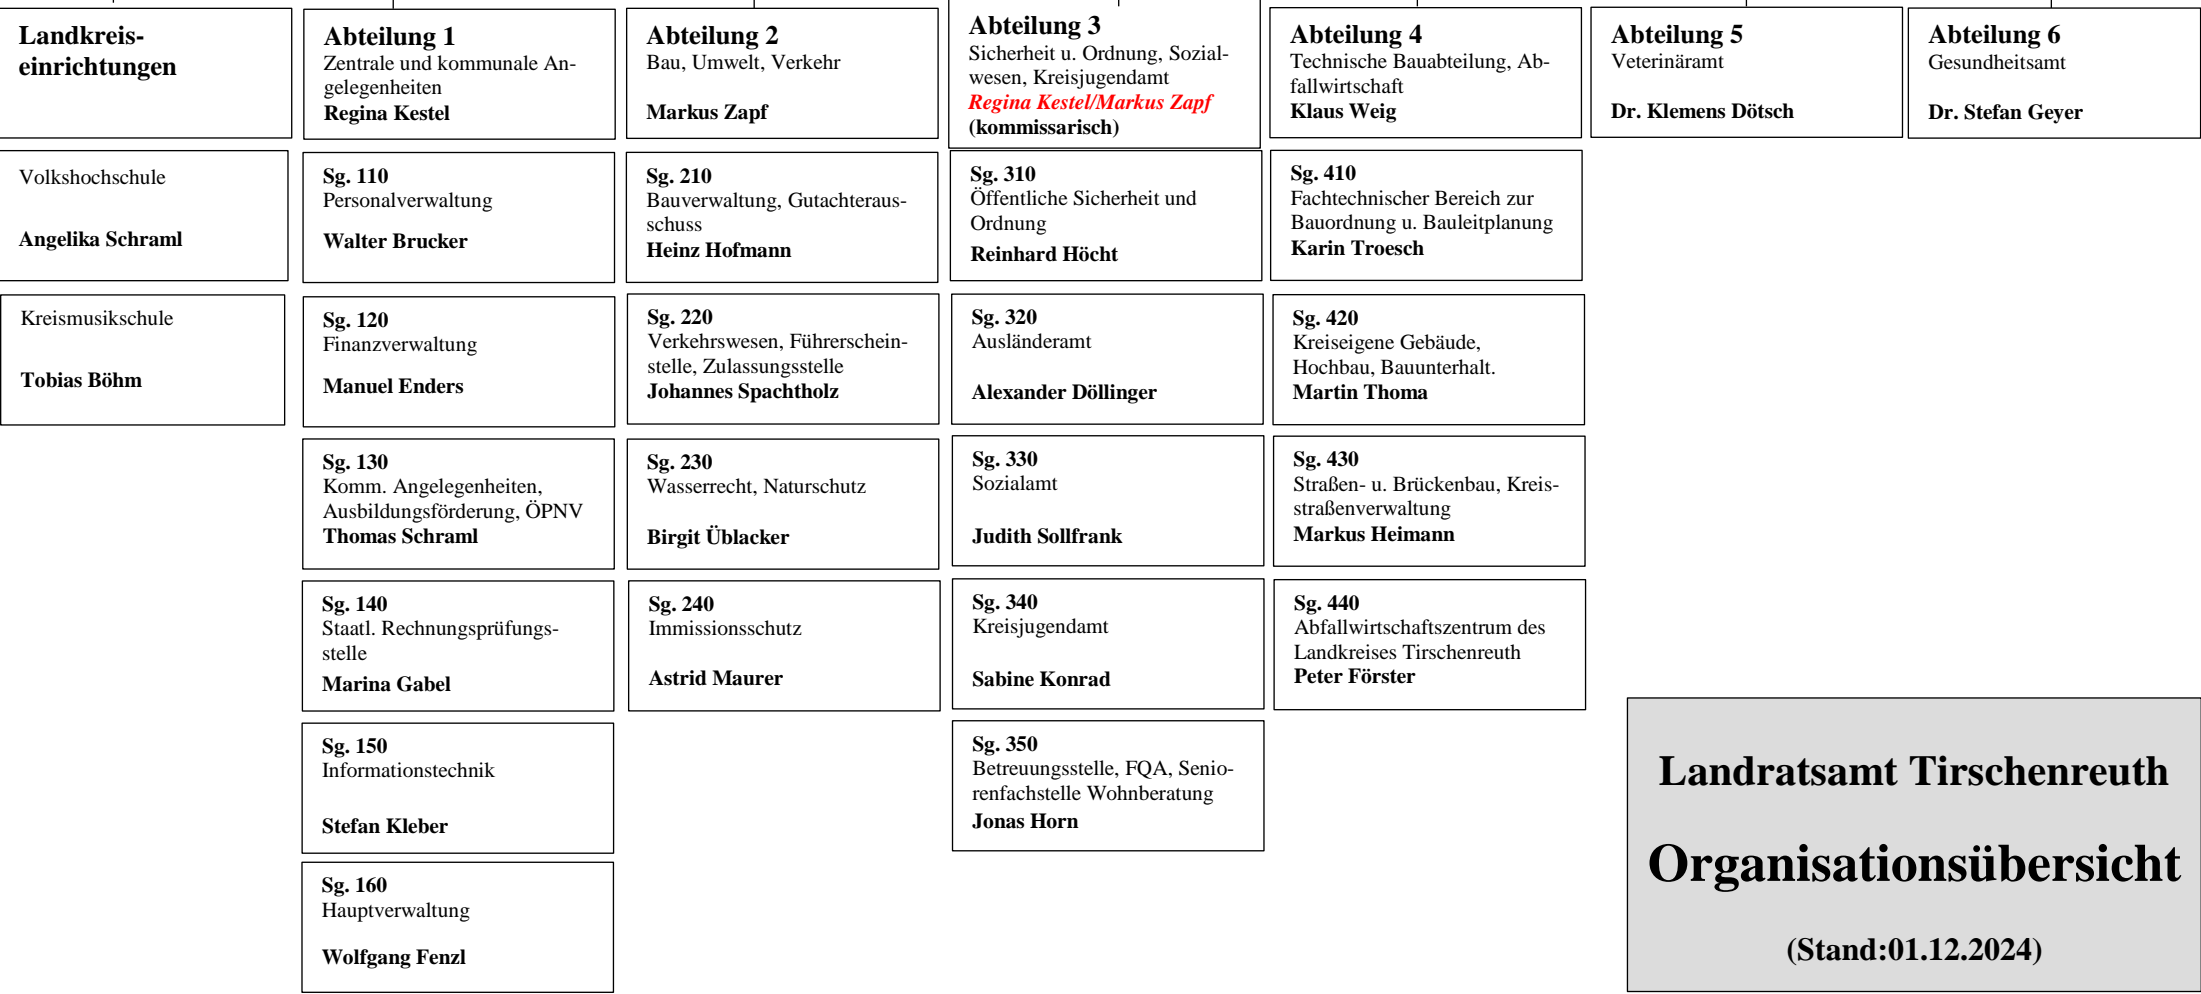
Landkreiseinrichtungen

Abteilung 1
Zentrale und kommunale Angelegenheiten
Regina Kestel

Abteilung 2
Bau, Umwelt, Verkehr
Markus Zapf

Abteilung 3
Sicherheit u. Ordnung, Sozialwesen, Kreisjugendamt
Regina Kestel/Markus Zapf
(kommissarisch)

Abteilung 4
Technische Bauabteilung, Abfallwirtschaft
Klaus Weig

Abteilung 5
Veterinäramt
Dr. Klemens Dötsch

Abteilung 6
Gesundheitsamt
Dr. Stefan Geyer

Volkshochschule
Angelika Schraml

Kreismusikschule
Tobias Böhm

Sg. 110
Personalverwaltung
Walter Brucker

Sg. 120
Finanzverwaltung
Manuel Enders

Sg. 130
Komm. Angelegenheiten, Ausbildungsförderung, ÖPNV
Thomas Schraml

Sg. 140
Staatl. Rechnungsprüfungsstelle
Marina Gabel

Sg. 150
Informationstechnik
Stefan Kleber

Sg. 160
Hauptverwaltung
Wolfgang Fenzl

Sg. 210
Bauverwaltung, Gutachterausschuss
Heinz Hofmann

Sg. 220
Verkehrswesen, Führerscheinstelle, Zulassungsstelle
Johannes Spachtholz

Sg. 230
Wasserrecht, Naturschutz
Birgit Üblacker

Sg. 240
Immissionsschutz
Astrid Maurer

Sg. 310
Öffentliche Sicherheit und Ordnung
Reinhard Höcht

Sg. 320
Ausländeramt
Alexander Döllinger

Sg. 330
Sozialamt
Judith Sollfrank

Sg. 340
Kreisjugendamt
Sabine Konrad

Sg. 350
Betreuungsstelle, FQA, Seniorenfachstelle Wohnberatung
Jonas Horn

Sg. 410
Fachtechnischer Bereich zur Bauordnung u. Bauleitplanung
Karin Troesch

Sg. 420
Kreiseigene Gebäude, Hochbau, Bauunterhalt.
Martin Thoma

Sg. 430
Straßen- u. Brückenbau, Kreisstraßenverwaltung
Markus Heimann

Sg. 440
Abfallwirtschaftszentrum des Landkreises Tirschenreuth
Peter Förster

Landratsamt Tirschenreuth

Organisationsübersicht

(Stand:01.12.2024)